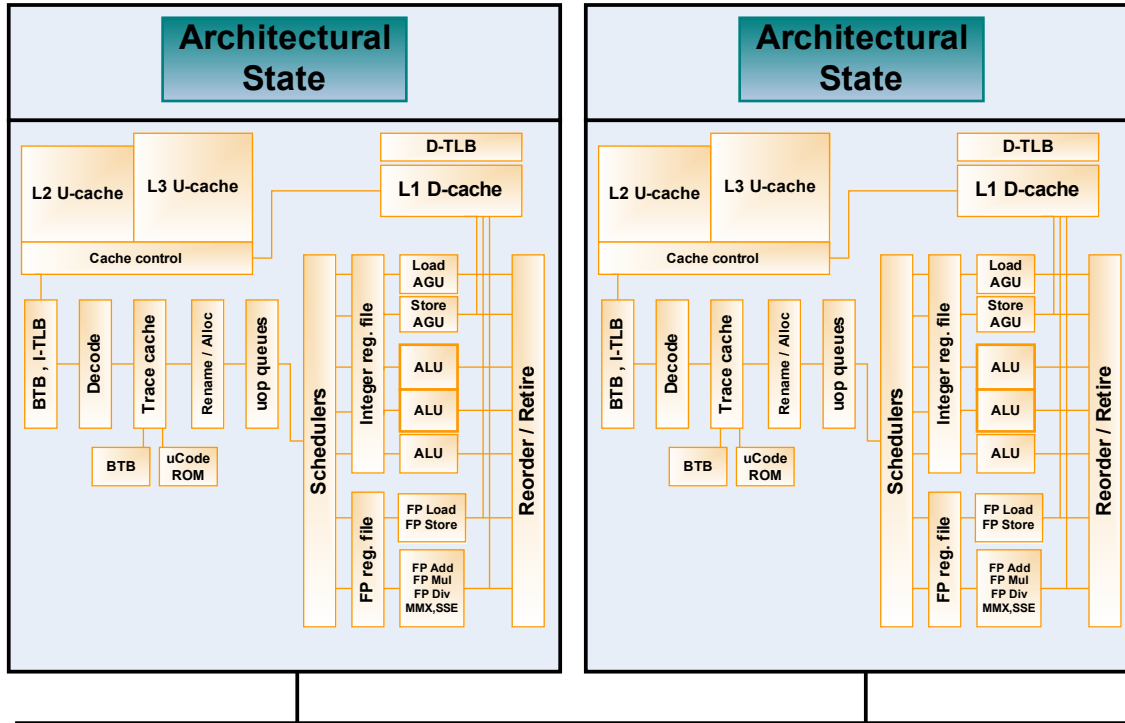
Architectural State

D-TLB

L2 U-cache

L3 U-cache

L1 D-cache

Cache control

BTB , I-TLB

Decode

Trace cache

Rename / Alloc

uop queues

BTB

uCode ROM

Schedulers

Integer reg. file

Load AGU

Store AGU

ALU

ALU

ALU

Reorder / Retire

FP reg. file

FP Load FP Store

FP Add FP Mul FP Div MMX,SSE

Architectural State

D-TLB

L2 U-cache

L3 U-cache

L1 D-cache

Cache control

BTB , I-TLB

Decode

Trace cache

Rename / Alloc

uop queues

BTB

uCode ROM

Schedulers

Integer reg. file

Load AGU

Store AGU

ALU

ALU

ALU

Reorder / Retire

FP reg. file

FP Load FP Store

FP Add FP Mul FP Div MMX,SSE